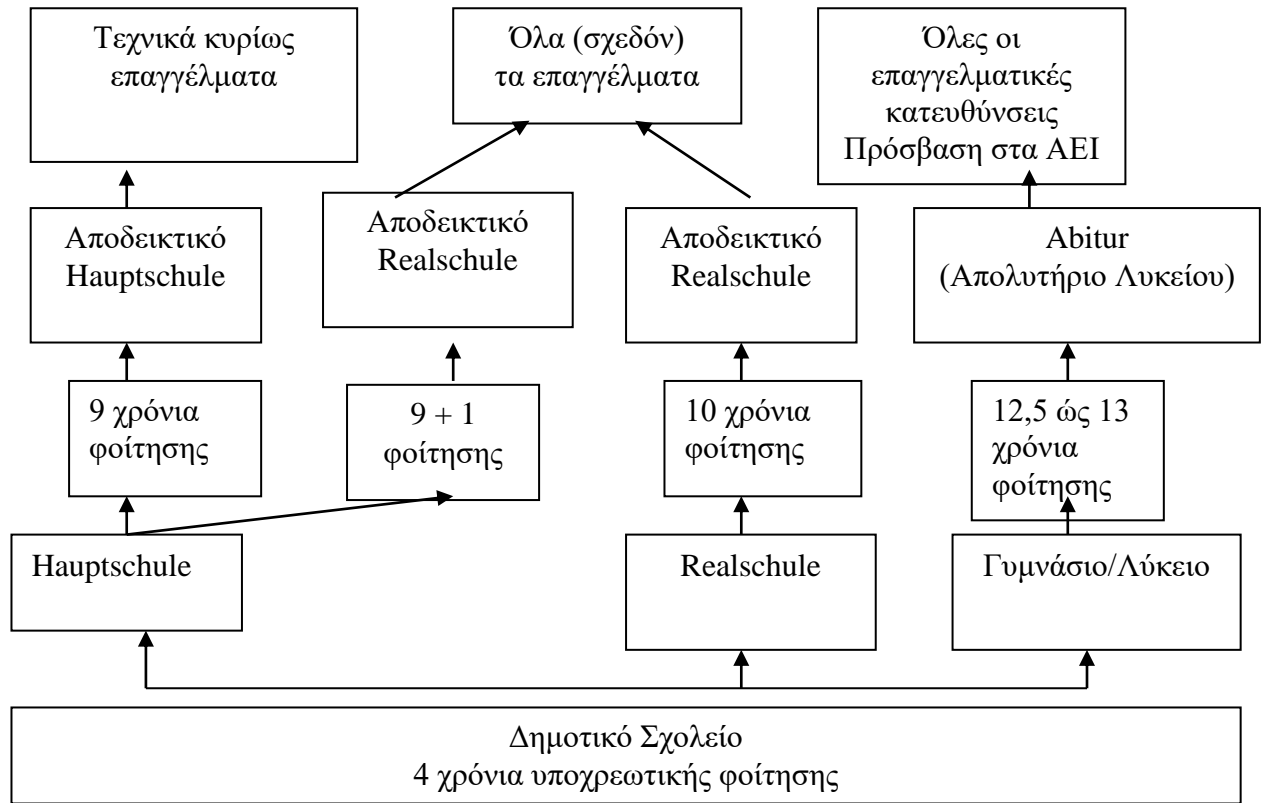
Τεχνικά κυρίως επαγγέλματα

Όλα (σχεδόν) τα επαγγέλματα

Όλες οι επαγγελματικές κατευθύνσεις Πρόσβαση στα ΑΕΙ

Αποδεικτικό Hauptschule

Αποδεικτικό Realschule

Αποδεικτικό Realschule

Abitur (Απολυτήριο Λυκείου)

9 χρόνια φοίτησης

9 + 1 φοίτησης

10 χρόνια φοίτησης

12,5 ώς 13 χρόνια φοίτησης

Hauptschule

Realschule

Γυμνάσιο/Λύκειο

Δημοτικό Σχολείο
4 χρόνια υποχρεωτικής φοίτησης